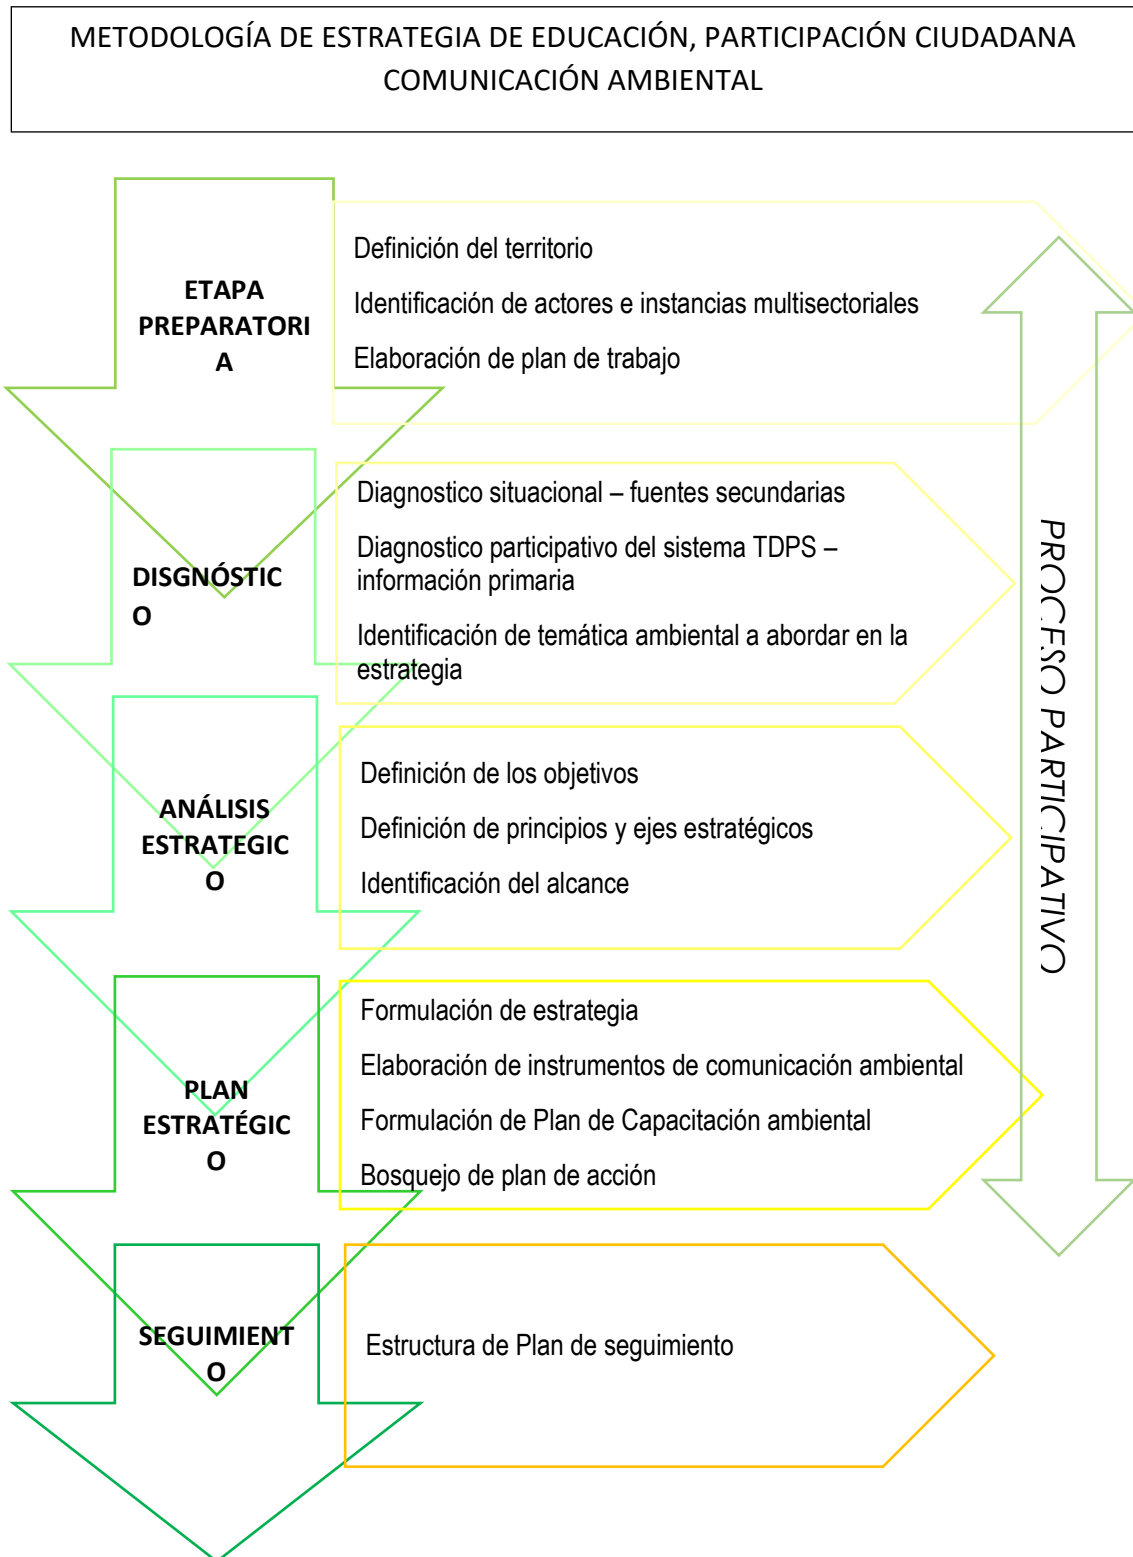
METODOLOGÍA DE ESTRATEGIA DE EDUCACIÓN, PARTICIPACIÓN CIUDADANA COMUNICACIÓN AMBIENTAL

ETAPA PREPARATORIA

Definición del territorio

Identificación de actores e instancias multisectoriales

Elaboración de plan de trabajo

DISGNÓSTICO

Diagnostico situacional – fuentes secundarias

Diagnostico participativo del sistema TDPS – información primaria

Identificación de temática ambiental a abordar en la estrategia

ANÁLISIS ESTRATEGICO

Definición de los objetivos

Definición de principios y ejes estratégicos

Identificación del alcance

PLAN ESTRATÉGICO

Formulación de estrategia

Elaboración de instrumentos de comunicación ambiental

Formulación de Plan de Capacitación ambiental

Bosquejo de plan de acción

SEGUIMIENTO

Estructura de Plan de seguimiento

PROCESO PARTICIPATIVO